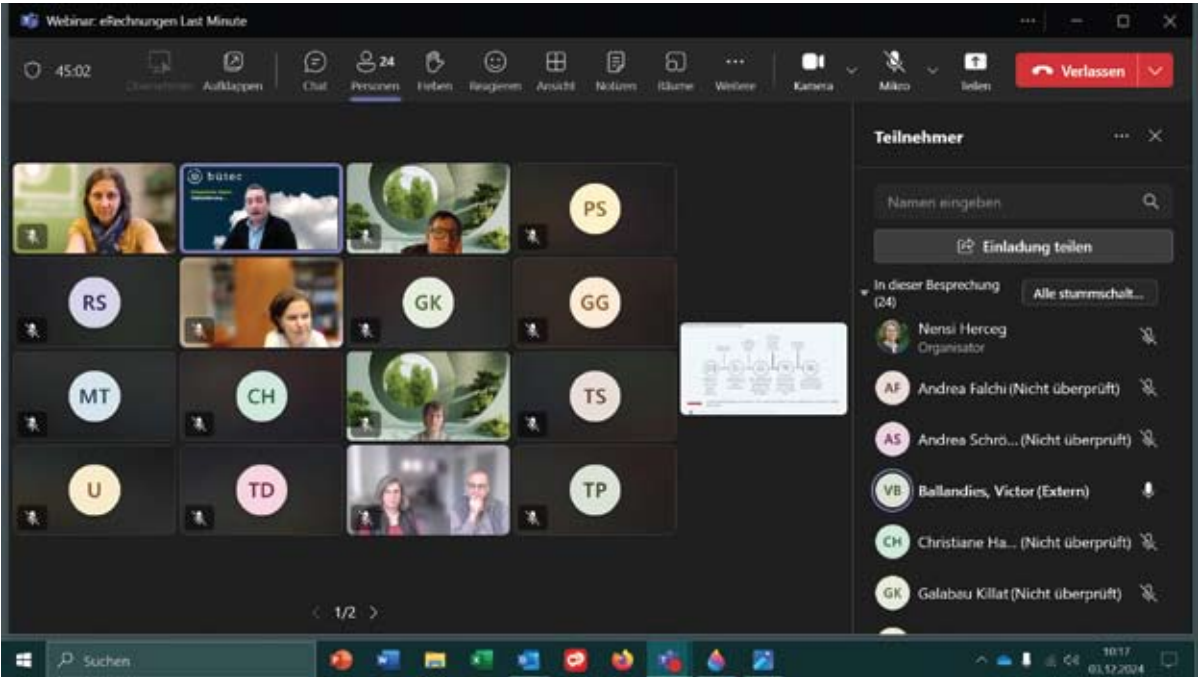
Webinar: eRechnungen Last Minute

45:02 Übernehmen Aufklappen Chat 24 Personen Heben Reagieren Ansicht Notizen Räume Weitere Kamera Mikro Teilen Verlassen

bütec

PS

RS

GK

GG

MT

CH

TS

U

TD

TP

1/2

Teilnehmer

Namen eingeben

Einladung teilen

In dieser Besprechung (24)

Alle stummschalt...

Nensi Herceg
Organisator

AF Andrea Falchi (Nicht überprüft)

AS Andrea Schrö... (Nicht überprüft)

VB Ballandies, Victor (Extern)

CH Christiane Ha... (Nicht überprüft)

GK Galabau Killat (Nicht überprüft)

Suchen

10:17
03.12.2024